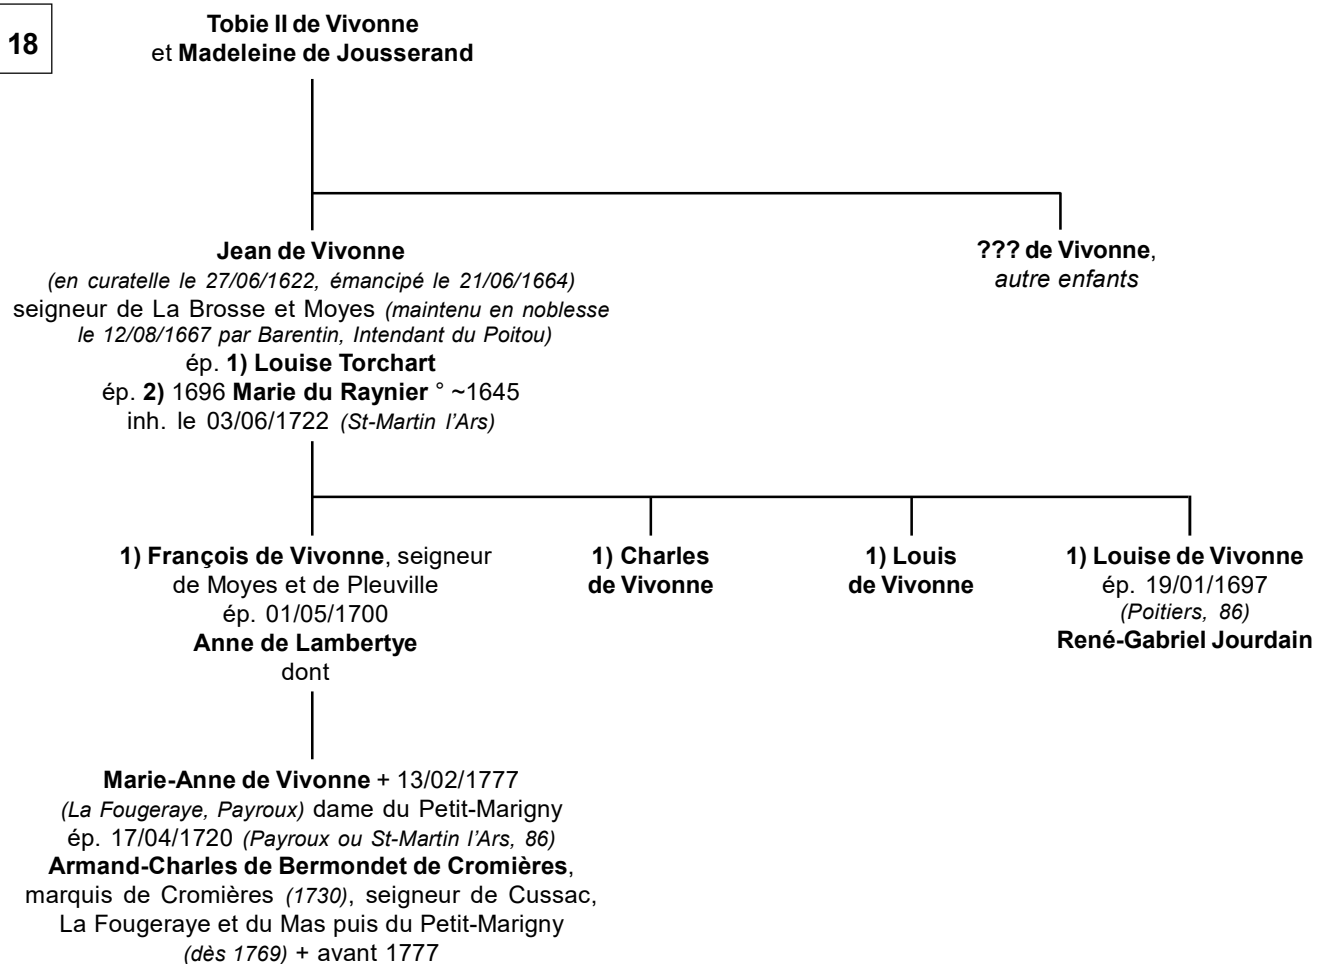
18

Tobie II de Vivonne
et Madeleine de Jousserand

Jean de Vivonne
(en curatelle le 27/06/1622, émancipé le 21/06/1664)
seigneur de La Brosse et Moyes (maintenu en noblesse le 12/08/1667 par Barentin, Intendant du Poitou)
ép. 1) Louise Torchart
ép. 2) 1696 Marie du Raynier ° ~1645
inh. le 03/06/1722 (St-Martin l'Ars)

??? de Vivonne,
autre enfants

1) François de Vivonne, seigneur de Moyes et de Pleuville
ép. 01/05/1700
Anne de Lambertye
dont

1) Charles de Vivonne

1) Louis de Vivonne

1) Louise de Vivonne
ép. 19/01/1697
(Poitiers, 86)
René-Gabriel Jourdain

Marie-Anne de Vivonne + 13/02/1777
(La Fougeraye, Payroux) dame du Petit-Marigny
ép. 17/04/1720 (Payroux ou St-Martin l'Ars, 86)
Armand-Charles de Bermondet de Cromières,
marquis de Cromières (1730), seigneur de Cussac, La Fougeraye et du Mas puis du Petit-Marigny
(dès 1769) + avant 1777